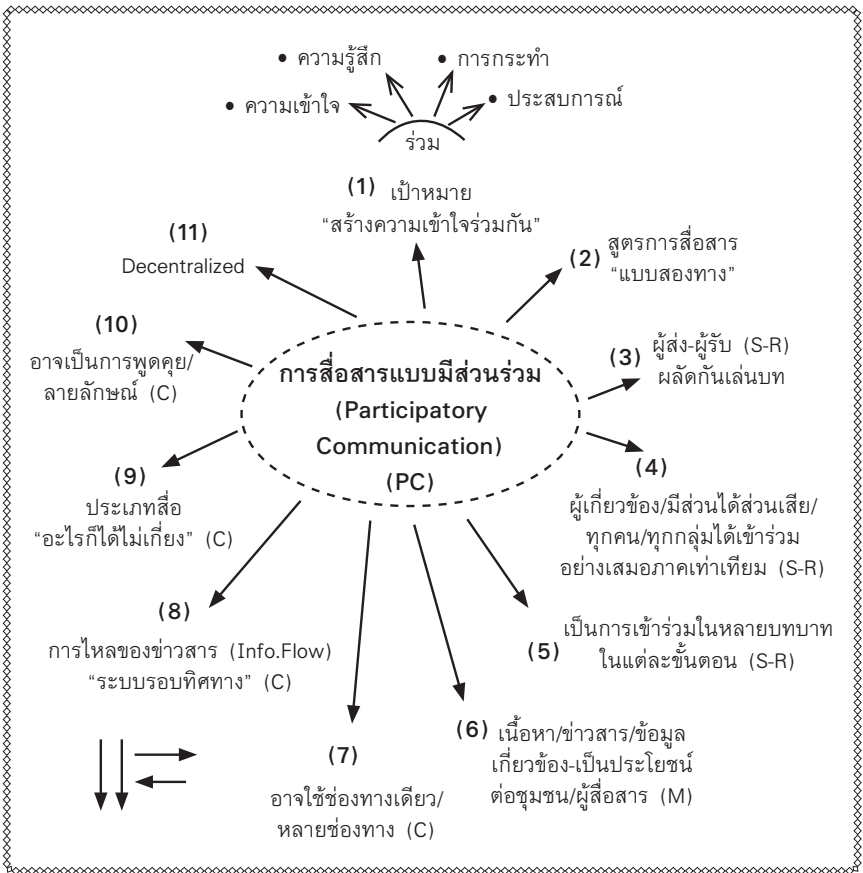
• ความรู้สึก
• การกระทำ
• ความเข้าใจ
• ประสบการณ์
ร่วม

(1) เป้าหมาย
"สร้างความเข้าใจร่วมกัน"

(11)
Decentralized

(2) สูตรการสื่อสาร
"แบบสองทาง"

(10)
อาจเป็นการพูดคุย/ลายลักษณ์ (C)

การสื่อสารแบบมีส่วนร่วม
(Participatory Communication)
(PC)

(3) ผู้ส่ง-ผู้รับ (S-R)
ผลัดกันเล่นบท

(9)
ประเภทสื่อ
"อะไรก็ได้ไม่เกี่ยง" (C)

(4)
ผู้เกี่ยวข้อง/มีส่วนได้ส่วนเสีย/ทุกคน/ทุกกลุ่มได้เข้าร่วมอย่างเสมอภาคเท่าเทียม (S-R)

(8)
การไหลของข่าวสาร (Info.Flow)
"ระบบรอบทิศทาง" (C)

(5) เป็นการเข้าร่วมในหลายบทบาทในแต่ละขั้นตอน (S-R)

(7)
อาจใช้ช่องทางเดียว/หลายช่องทาง (C)

(6) เนื้อหา/ข่าวสาร/ข้อมูลเกี่ยวข้อง-เป็นประโยชน์ต่อชุมชน/ผู้สื่อสาร (M)